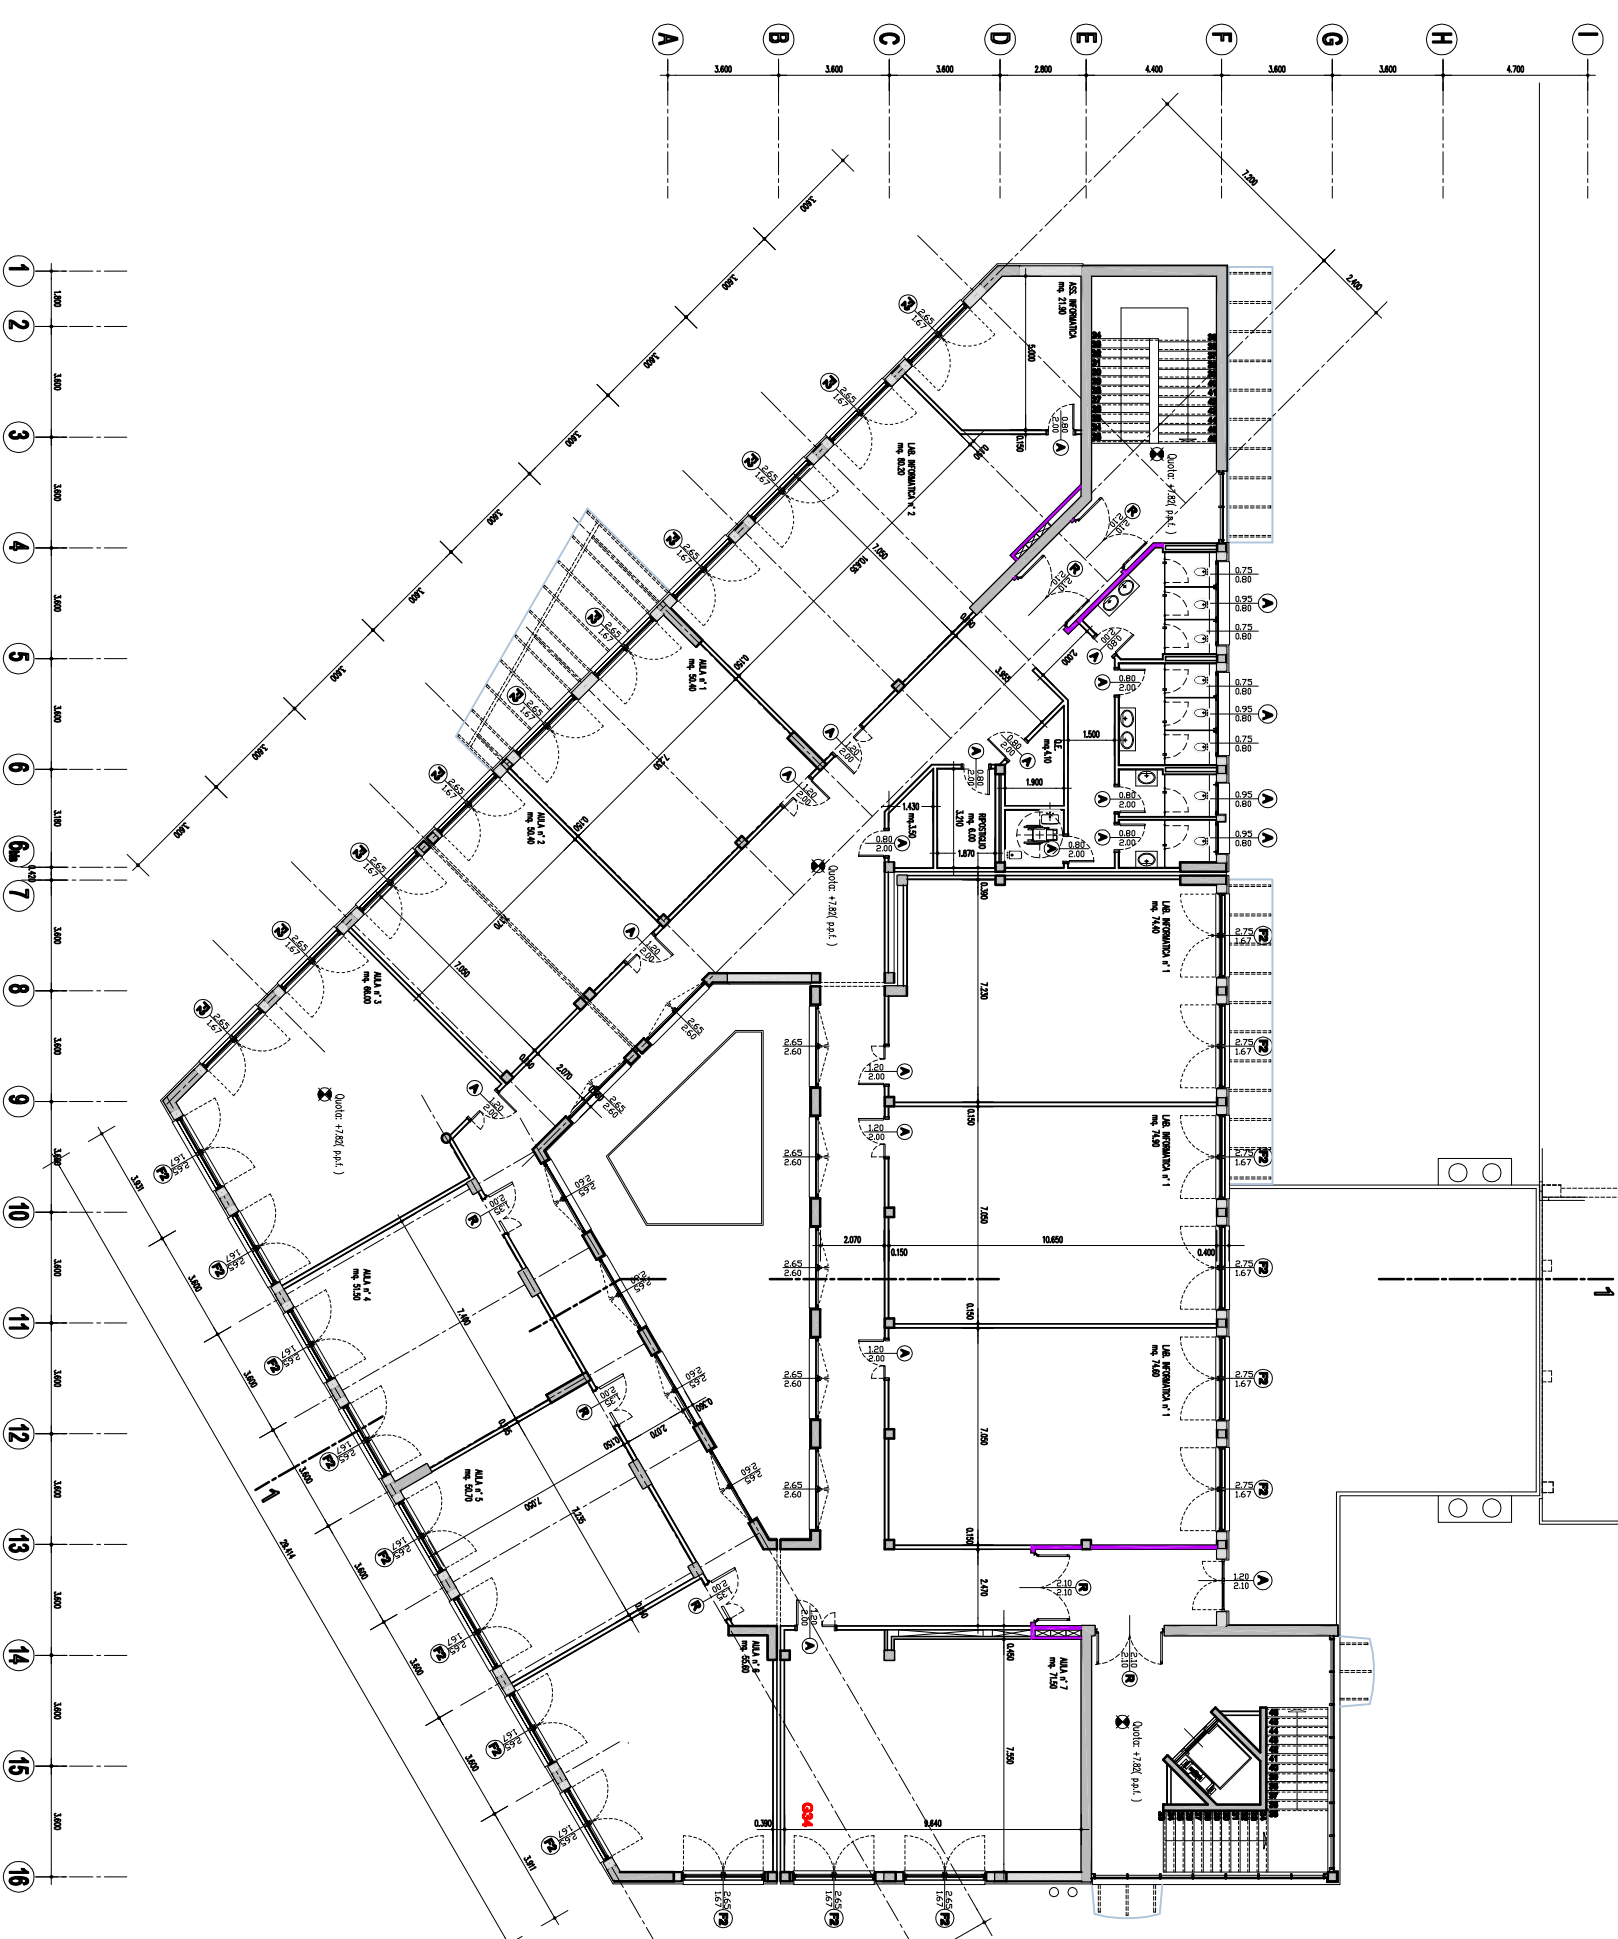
A B C D E F G H I
3.600 3.600 3.600 2.800 4.400 3.600 3.600 4.700

1 2 3 4 5 6 6bis 7 8 9 10 11 12 13 14 15 16

ASS. INFORMATICA mq. 21.90

LAB. INFORMATICA n° 2 mq. 60.20

AULA n° 1 mq. 50.40

AULA n° 2 mq. 50.40

AULA n° 3 mq. 66.00

AULA n° 4 mq. 51.50

AULA n° 5 mq. 50.70

AULA n° 6 mq. 65.00

AULA n° 7 mq. 71.50

LAB. INFORMATICA n° 1 mq. 74.40

LAB. INFORMATICA n° 1 mq. 74.90

LAB. INFORMATICA n° 1 mq. 74.60

RIPOSTIGLIO mq. 6.00

Q.E. mq. 4.10

mq. 3.50

Quota: +7.82( p.p.f. )

Quota: +7.82( p.p.f. )

Quota: +7.82( p.p.f. )

Quota: +7.82( p.p.f. )

F2 2.65 1.67

F2 2.75 1.67

A 1.20 2.00

A 0.80 2.00

A 0.95 0.80

A 0.75 0.80

R 1.20 2.10

2.65 2.60

7.200 2.400 5.000 7.050 7.250 10.650 2.070 0.150 0.400 7.230 7.550 2.470 0.390 8.640 1.900 1.500 1.430 1.570 3.210 2.000 28.414 3.631 3.691

G34

1